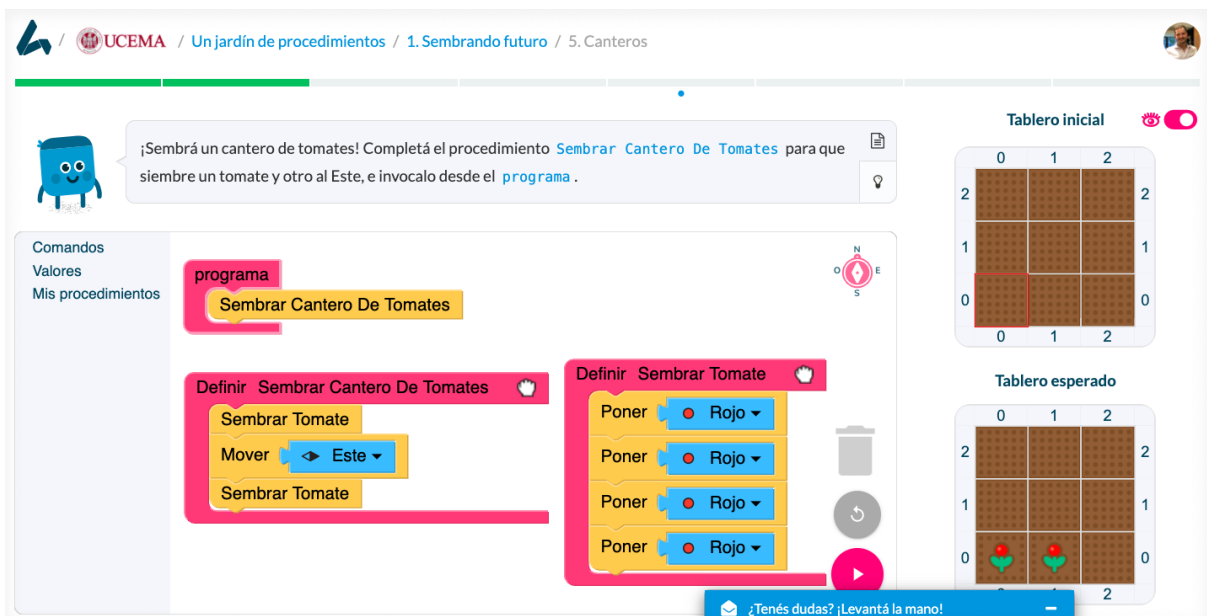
/ UCEMA / Un jardín de procedimientos / 1. Sembrando futuro / 5. Canteros

¡Sembrá un cantero de tomates! Completá el procedimiento `Sembrar Cantero De Tomates` para que siembre un tomate y otro al Este, e invocalo desde el `programa`.

Comandos
Valores
Mis procedimientos

programa
Sembrar Cantero De Tomates

Definir Sembrar Cantero De Tomates
Sembrar Tomate
Mover Este
Sembrar Tomate

Definir Sembrar Tomate
Poner Rojo
Poner Rojo
Poner Rojo
Poner Rojo

N
O E
S

Tablero inicial

| | 0 | 1 | 2 | |
|---|---|---|---|---|
| 2 | | | | 2 |
| 1 | | | | 1 |
| 0 | | | | 0 |
| | 0 | 1 | 2 | |

Tablero esperado

| | 0 | 1 | 2 | |
|---|---|---|---|---|
| 2 | | | | 2 |
| 1 | | | | 1 |
| 0 | | | | 0 |
| | | | 2 | |

¿Tenés dudas? ¡Levantá la mano!